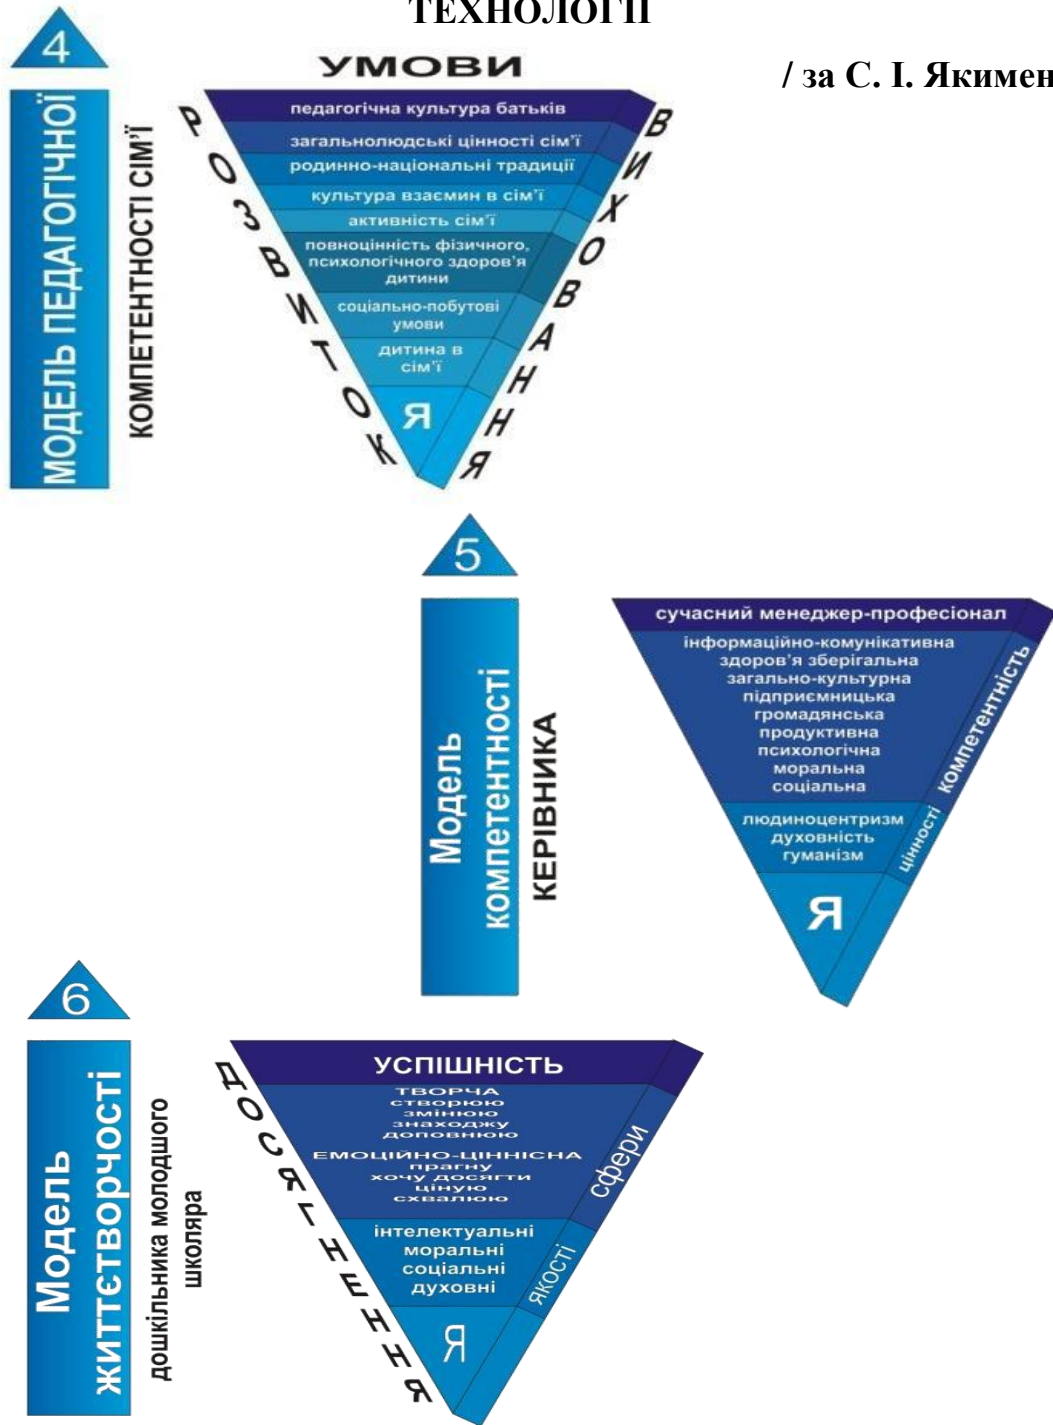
ТЕХНОЛОГІЇ

/ за С. І. Якимен

4

МОДЕЛЬ ПЕДАГОГІЧНОЇ КОМПЕТЕНТНОСТІ СІМ'Ї

УМОВИ

РОЗВИТОК

педагогічна культура батьків
загальнолюдські цінності сім'ї
родинно-національні традиції
культура взаємин в сім'ї
активність сім'ї
повноцінність фізичного, психологічного здоров'я дитини
соціально-побутові умови
дитина в сім'ї
Я

ВИХОВАННЯ

5

Модель компетентності КЕРІВНИКА

сучасний менеджер-професіонал
інформаційно-комунікативна
здоров'я зберігальна
загально-культурна
підприємницька
громадянська
продуктивна
психологічна
моральна
соціальна
компетентність
людиноцентризм
духовність
гуманізм
цінності
Я

6

Модель життєтворчості дошкільника молодшого школяра

ДОСЯГНЕННЯ

УСПІШНІСТЬ
ТВОРЧА
створюю
змінюю
знаходжу
доповнюю
ЕМОЦІЙНО-ЦІННІСНА
прагну
хочу досягти
ціную
схвалюю
сфери
інтелектуальні
моральні
соціальні
духовні
якості
Я